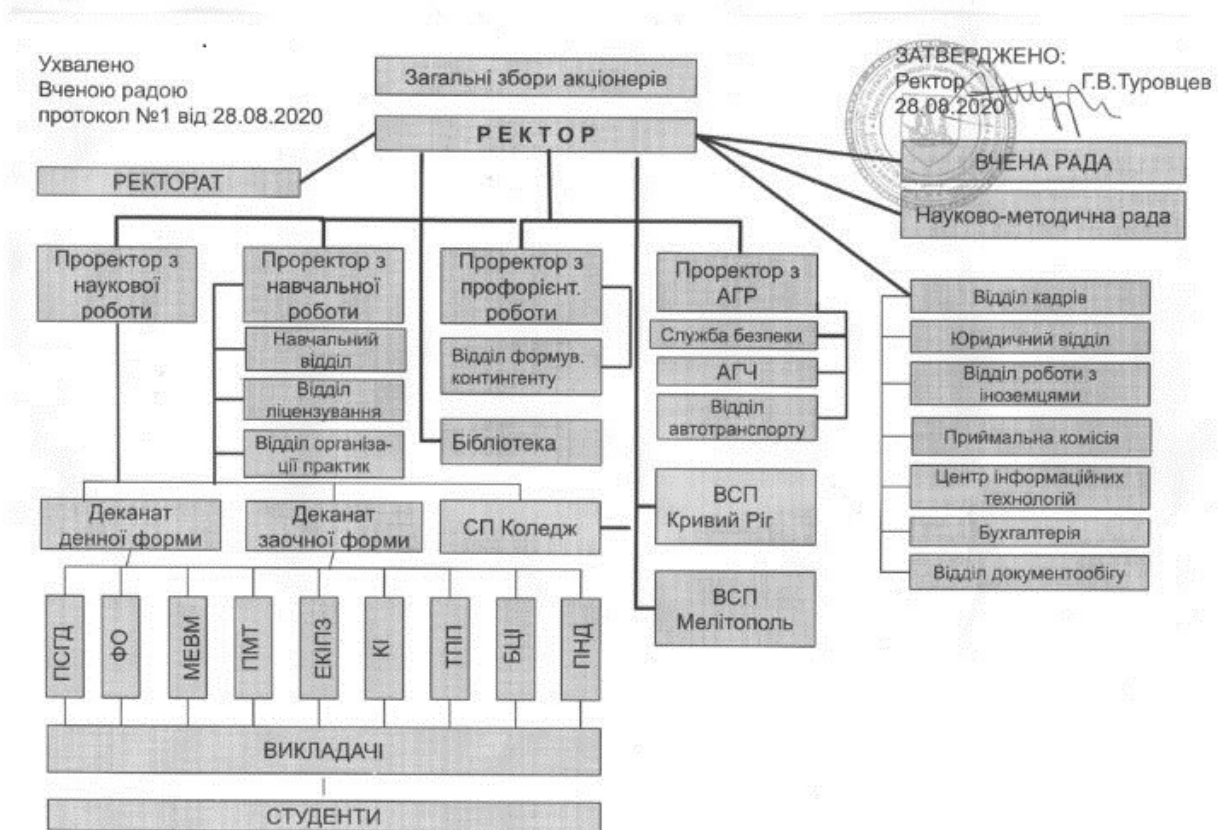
Ухвалено
Вченою радою
протокол №1 від 28.08.2020

Загальні збори акціонерів

ЗАТВЕРДЖЕНО:
Ректор Г.В.Туровцев
28.08.2020

РЕКТОР

РЕКТОРАТ

ВЧЕНА РАДА

Науково-методична рада

Проректор з наукової роботи

Проректор з навчальної роботи

Навчальний відділ

Відділ ліцензування

Відділ організації практик

Проректор з профорієнт. роботи

Відділ формув. контингенту

Бібліотека

Проректор з АГР

Служба безпеки

АГЧ

Відділ автотранспорту

Відділ кадрів

Юридичний відділ

Відділ роботи з іноземцями

Приймальна комісія

Центр інформаційних технологій

Бухгалтерія

Відділ документообігу

Деканат денної форми

Деканат заочної форми

СП Коледж

ВСП Кривий Ріг

ВСП Мелітополь

ПСГД

ФО

МЕВМ

ПМТ

ЕКІПЗ

КІ

ТПП

БЦІ

ПНД

ВИКЛАДАЧІ

СТУДЕНТИ